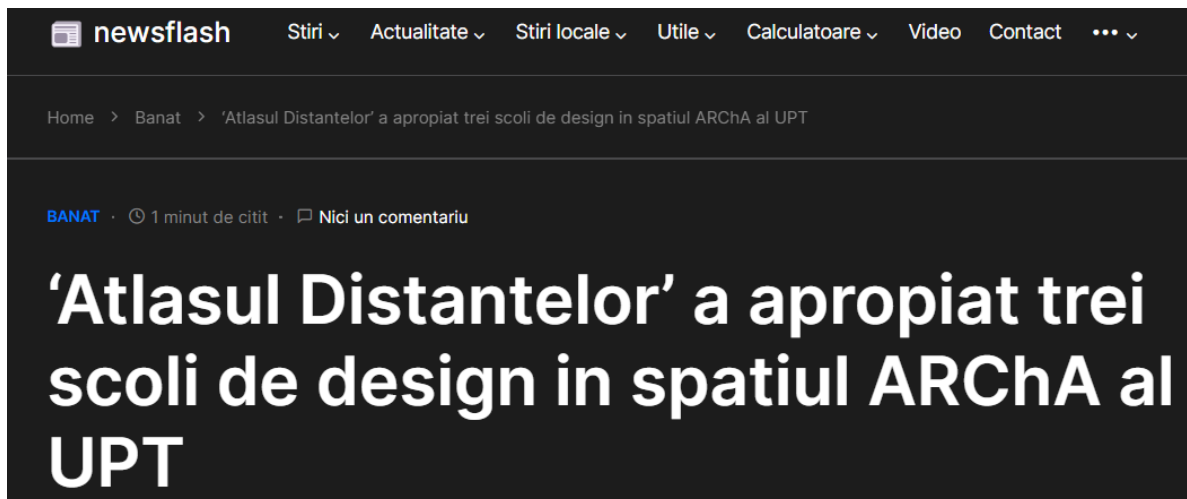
newsflash Stiri Actualitate Stiri locale Utile Calculatoare Video Contact •••

Home > Banat > ‘Atlasul Distantelor’ a apropiat trei scoli de design in spatiul ARChA al UPT

BANAT · 1 minut de citit · Nici un comentariu

‘Atlasul Distantelor’ a apropiat trei scoli de design in spatiul ARChA al UPT